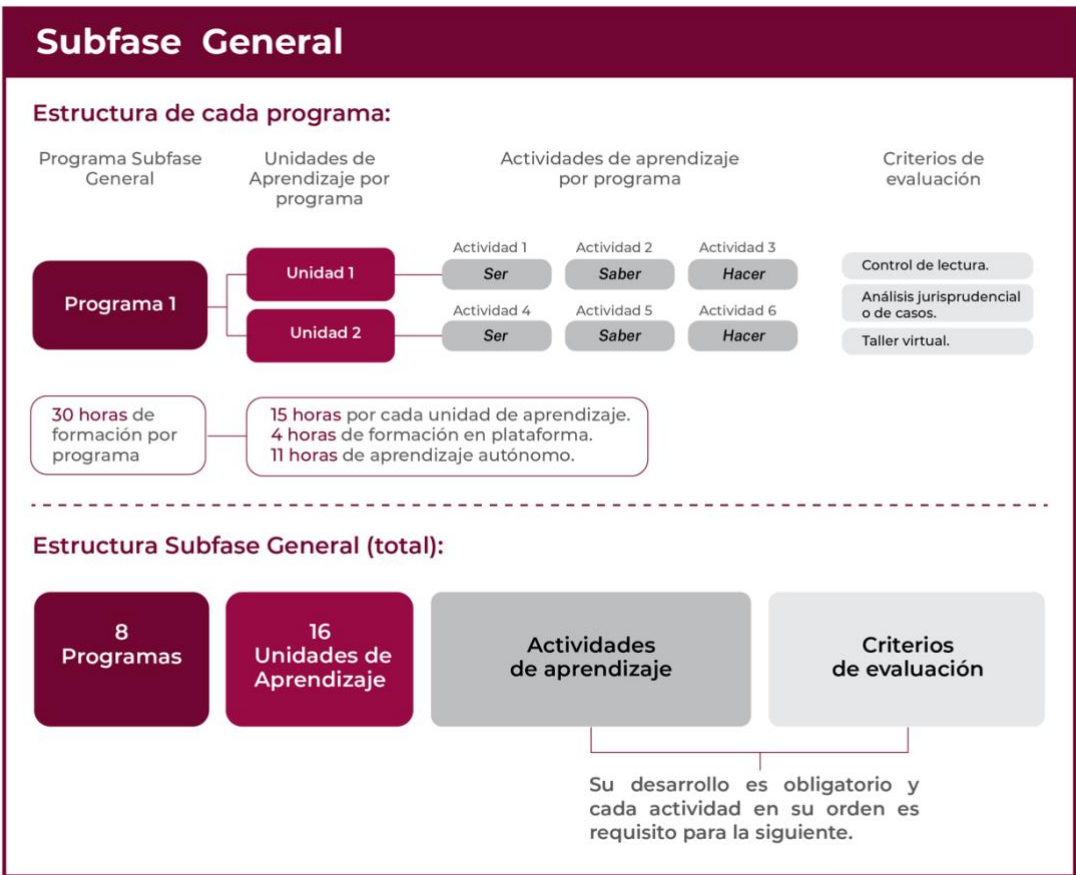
Subfase General

Estructura de cada programa:

Programa Subfase General

Unidades de Aprendizaje por programa

Actividades de aprendizaje por programa

Criterios de evaluación

Programa 1

Unidad 1

Unidad 2

Actividad 1
Ser

Actividad 2
Saber

Actividad 3
Hacer

Actividad 4
Ser

Actividad 5
Saber

Actividad 6
Hacer

Control de lectura.

Análisis jurisprudencial o de casos.

Taller virtual.

30 horas de formación por programa

15 horas por cada unidad de aprendizaje.
4 horas de formación en plataforma.
11 horas de aprendizaje autónomo.

Estructura Subfase General (total):

8 Programas

16 Unidades de Aprendizaje

Actividades de aprendizaje

Criterios de evaluación

Su desarrollo es obligatorio y cada actividad en su orden es requisito para la siguiente.